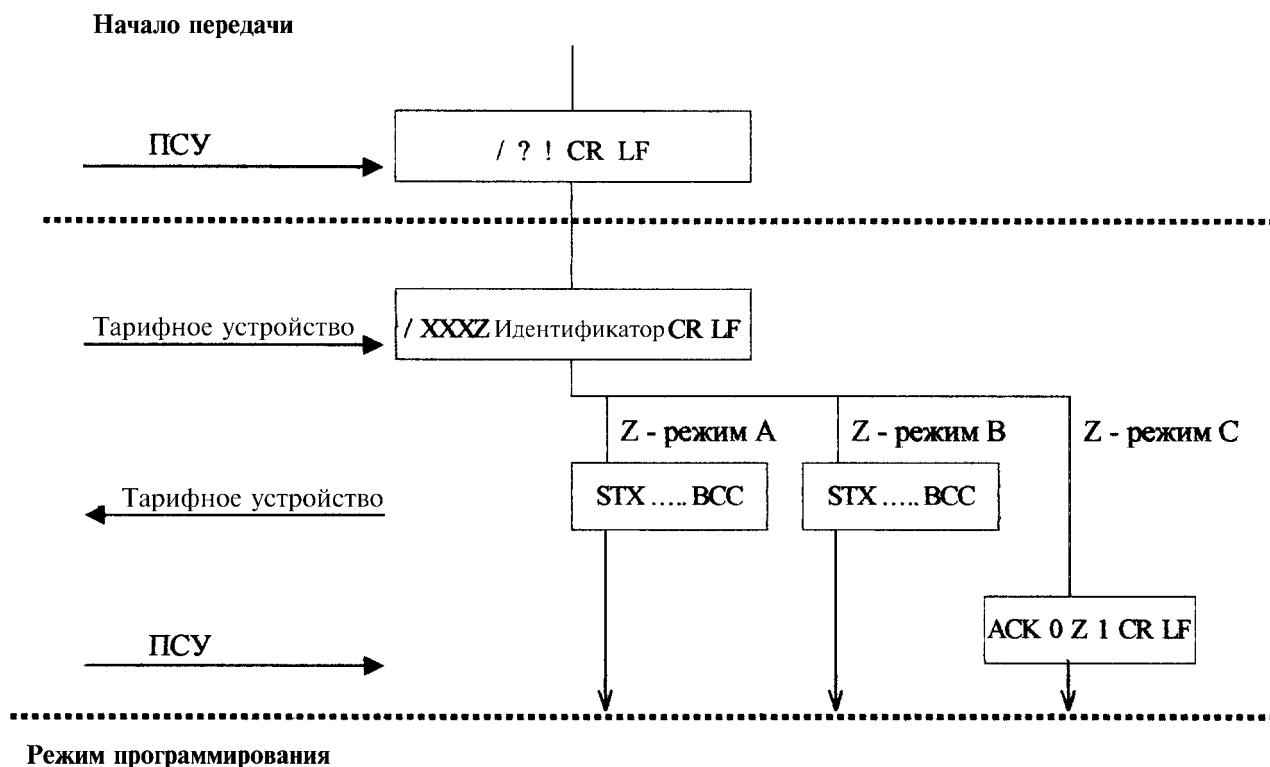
Начало передачи

ПСУ

/ ? ! CR LF

Тарифное устройство

/ XXXZ Идентификатор CR LF

Z - режим A

Z - режим B

Z - режим C

Тарифное устройство

STX ..... BCC

STX ..... BCC

ПСУ

ACK 0 Z 1 CR LF

Режим программирования